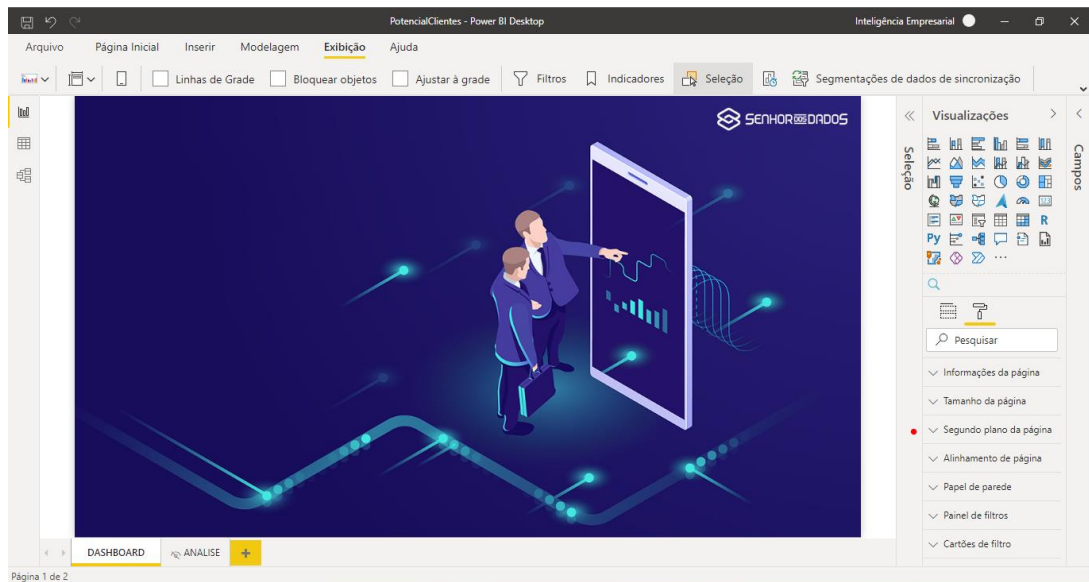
PotencialClientes - Power BI Desktop

Inteligência Empresarial

Arquivo Página Inicial Inserir Modelagem Exibição Ajuda

Linhas de Grade Bloquear objetos Ajustar à grade Filtros Indicadores Seleção Segmentações de dados de sincronização

SENHOR DOS DADOS

Seleção

Visualizações

Campos

Py

R

Pesquisar

Informações da página

Tamanho da página

Segundo plano da página

Alinhamento de página

Papel de parede

Painel de filtros

Cartões de filtro

DASHBOARD ANALISE +

Página 1 de 2